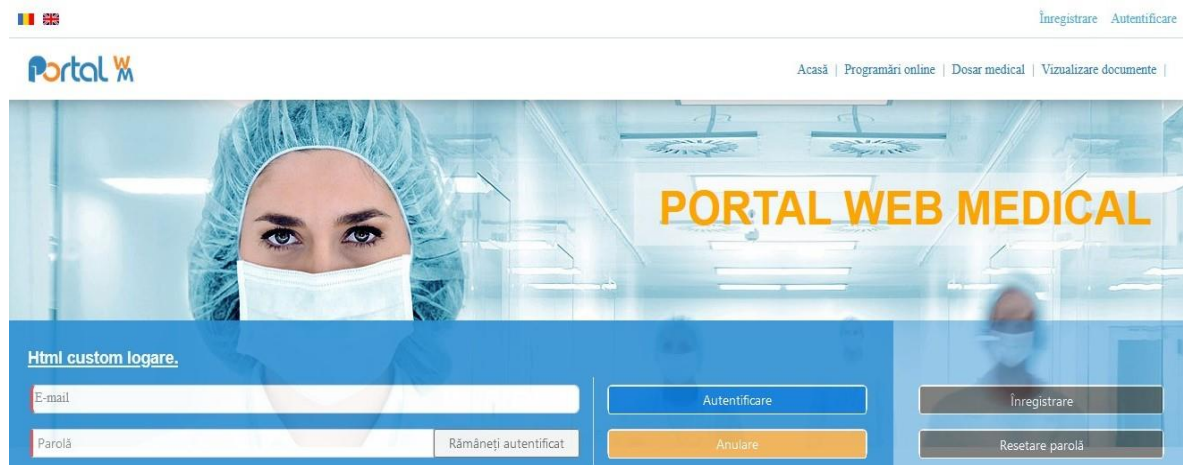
Înregistrare Autentificare

Portal WM

Acasă | Programări online | Dosar medical | Vizualizare documente |

PORTAL WEB MEDICAL

Html custom logare.

E-mail

Parolă

Rămâneți autentificat

Autentificare

Anulare

Înregistrare

Resetare parolă